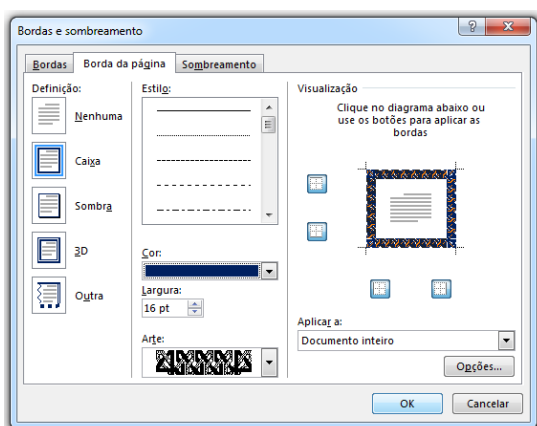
Bordas e sombreamento

?

Bordas

Borda da página

Sombreamento

Definição:

Nenhuma

Caixa

Sombra

3D

Outra

Estilo:

Cor:

Largura:

16 pt

Arte:

Visualização

Clique no diagrama abaixo ou use os botões para aplicar as bordas

Aplicar a:

Documento inteiro

Opções...

OK

Cancelar